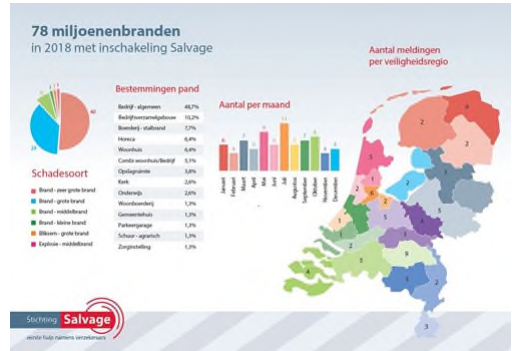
78 miljoenenbranden
in 2018 met inschakeling Salvage

Aantal meldingen per veiligheidsregio

Bestemmingen pand

| | |
|---|---|
| Bedrijf - algemeen | 48,7% |
| Bedrijfsverzamelgebouw | 10,2% |
| Boerderij - stalbrand | 7,7% |
| Horeca | 6,4% |
| Woonhuis | 6,4% |
| Combi woonhuis/bedrijf | 5,1% |
| Opslagruimte | 3,8% |
| Kerk | 2,6% |
| Onderwijs | 2,6% |
| Woonboerderij | 1,3% |
| Gemeentehuis | 1,3% |
| Parkeergarage | 1,3% |
| Schuur - agrarisch | 1,3% |
| Zorginstelling | 1,3% |

Aantal per maand

Januari Februari Maart April Mei Juni Juli Augustus September Oktober November December

6 3 7 5 9 7 11 5 7 7 4 6

Schadesoort

Brand - zeer grote brand
Brand - grote brand
Brand - middelbrand
Brand - kleine brand
Bliksem - grote brand
Explosie - middelbrand

45
27

Stichting Salvage
eerste hulp namens verzekeraars